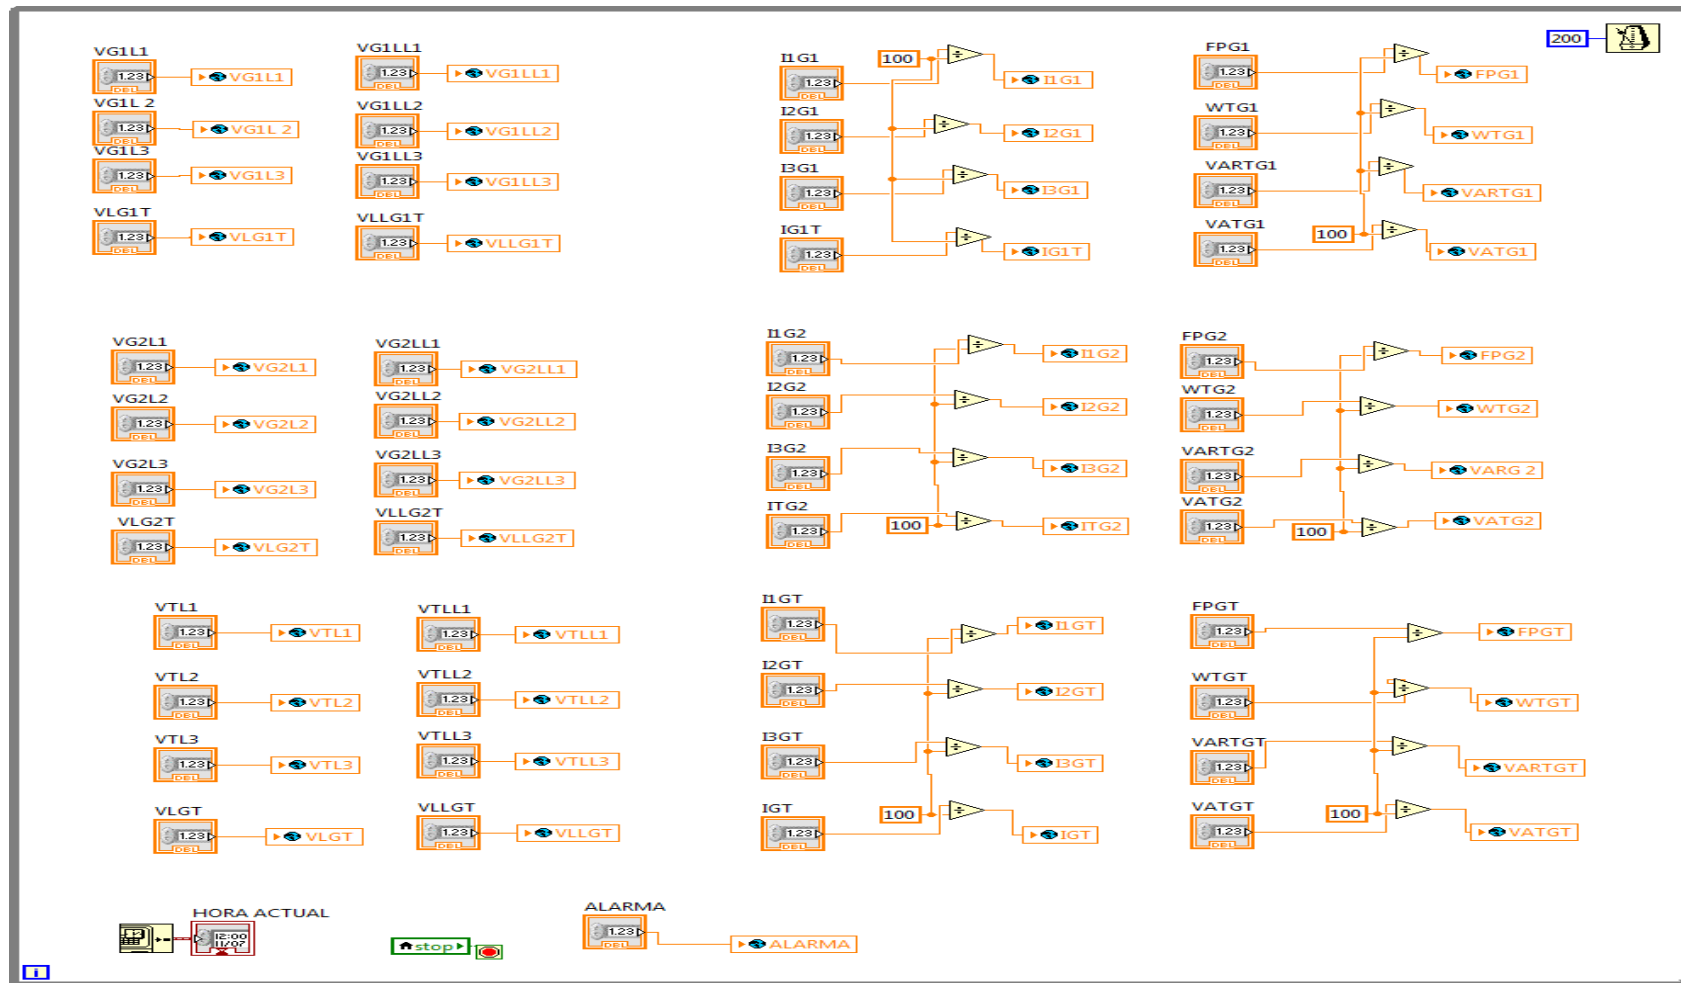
VG1L1
1.23
DBL
VG1L1
VG1L 2
1.23
DBL
VG1L 2
VG1L3
1.23
DBL
VG1L3
VLG1T
1.23
DBL
VLG1T

VG1LL1
1.23
DBL
VG1LL1
VG1LL2
1.23
DBL
VG1LL2
VG1LL3
1.23
DBL
VG1LL3
VLLG1T
1.23
DBL
VLLG1T

I1G1
1.23
DBL
100
÷
I1G1
I2G1
1.23
DBL
÷
I2G1
I3G1
1.23
DBL
÷
I3G1
IG1T
1.23
DBL
÷
IG1T

FPG1
1.23
DBL
÷
FPG1
WTG1
1.23
DBL
÷
WTG1
VARTG1
1.23
DBL
÷
VARTG1
VATG1
1.23
DBL
100
÷
VATG1

200

VG2L1
1.23
DBL
VG2L1
VG2L2
1.23
DBL
VG2L2
VG2L3
1.23
DBL
VG2L3
VLG2T
1.23
DBL
VLG2T

VG2LL1
1.23
DBL
VG2LL1
VG2LL2
1.23
DBL
VG2LL2
VG2LL3
1.23
DBL
VG2LL3
VLLG2T
1.23
DBL
VLLG2T

I1G2
1.23
DBL
÷
I1G2
I2G2
1.23
DBL
÷
I2G2
I3G2
1.23
DBL
÷
I3G2
ITG2
1.23
DBL
100
÷
ITG2

FPG2
1.23
DBL
÷
FPG2
WTG2
1.23
DBL
÷
WTG2
VARTG2
1.23
DBL
÷
VARG 2
VATG2
1.23
DBL
100
÷
VATG2

VTL1
1.23
DBL
VTL1
VTL2
1.23
DBL
VTL2
VTL3
1.23
DBL
VTL3
VLGT
1.23
DBL
VLGT

VTLL1
1.23
DBL
VTLL1
VTLL2
1.23
DBL
VTLL2
VTLL3
1.23
DBL
VTLL3
VLLGT
1.23
DBL
VLLGT

I1GT
1.23
DBL
÷
I1GT
I2GT
1.23
DBL
÷
I2GT
I3GT
1.23
DBL
÷
I3GT
IGT
1.23
DBL
100
÷
IGT

FPGT
1.23
DBL
÷
FPGT
WTGT
1.23
DBL
÷
WTGT
VARTGT
1.23
DBL
÷
VARTGT
VATGT
1.23
DBL
100
÷
VATGT

HORA ACTUAL
12:00
11/07
stop
ALARMA
1.23
DBL
ALARMA
i